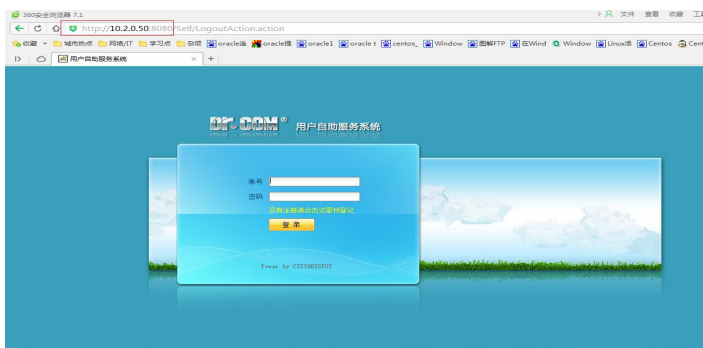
360安全浏览器 7.1
文件 查看 收藏 工
http://10.2.0.50:8080/Self/LogoutAction.action
收藏 城市热点 网络/IT 学习点 杂项 oracle连 oracle强 oracle1 oracle t centos_ Window 图解FTP 在Wind Window Linux添 Centos Cent
用户自助服务系统
DR.COM® 用户自助服务系统
账号
密码
没有注册请点击这里找回登记
登 录
Power by CITYHOTSPOT